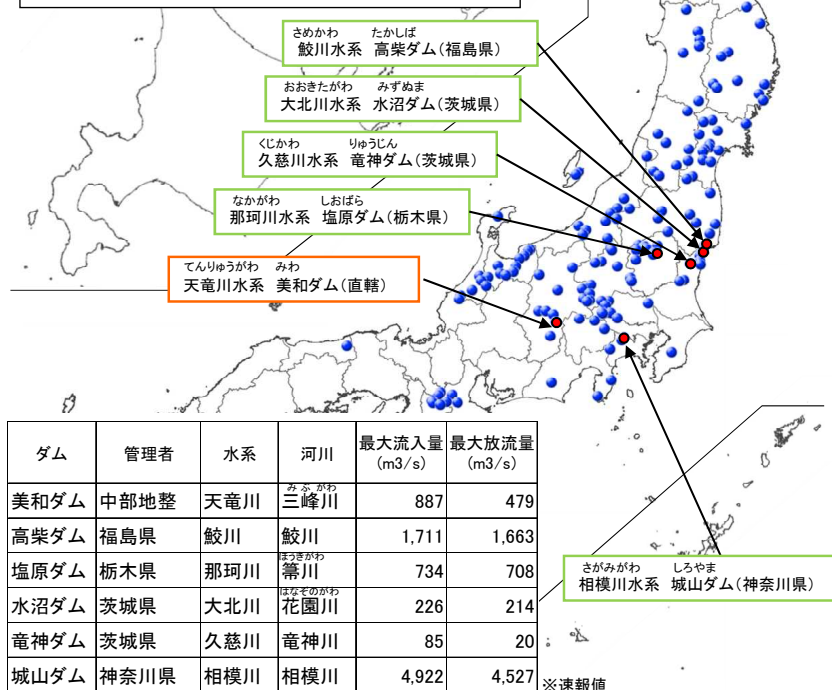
さめかわ たかしば
鮫川水系 高柴ダム(福島県)

おおきたがわ みずぬま
大北川水系 水沼ダム(茨城県)

くじかわ りゅうじん
久慈川水系 竜神ダム(茨城県)

なかがわ しおばら
那珂川水系 塩原ダム(栃木県)

てんりゅうがわ みわ
天竜川水系 美和ダム(直轄)

さがみがわ しろやま
相模川水系 城山ダム(神奈川県)

| ダム | 管理者 | 水系 | 河川 | 最大流入量 (m3/s) | 最大放流量 (m3/s) |
|---|---|---|---|---|---|
| 美和ダム | 中部地整 | 天竜川 | みぶがわ 三峰川 | 887 | 479 |
| 高柴ダム | 福島県 | 鮫川 | 鮫川 | 1,711 | 1,663 |
| 塩原ダム | 栃木県 | 那珂川 | ほうきがわ 箒川 | 734 | 708 |
| 水沼ダム | 茨城県 | 大北川 | はなぞのがわ 花園川 | 226 | 214 |
| 竜神ダム | 茨城県 | 久慈川 | 竜神川 | 85 | 20 |
| 城山ダム | 神奈川県 | 相模川 | 相模川 | 4,922 | 4,527 |

※速報値